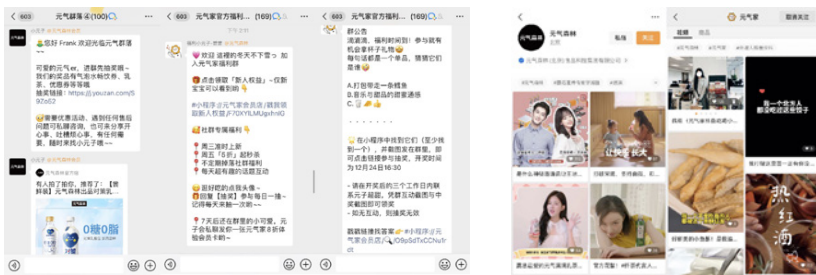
603 元气群落 (100)

您好 Frank 欢迎光临元气群落

可爱的元气er，进群有福利～我们的奖品每周五～我们的奖品每周五都有惊喜活动，实、优惠券等哦
抽奖链接：https://j.youzan.com/5l9Zo52

更多优惠活动，遇到任何售后问题可私聊咨询，也可来分享开心事，吐槽烦心事～在群里哦，随时来找小元子哦～

元气森林
有人@了你，推荐了：【资料展】元气森林出品好喝

0糖0脂

603 元气家官方福利... (169)

终于 这哩的冬天不下雪～ 加入元气家福利群

点击领取「新人权益」～在新宝宝可以看到哟
#小程序:元气家会员店/抽奖领新人权益#7OXYLMUgvnrlG

社群专属福利
每周三周日上新
周五「5折」起秒杀
不定期抽奖可以赚
每天延每晚的话题互动

面好吧的点我头像～
戳【搜索】参与每日一搜～
记得每天来做一次哟～

7天后还在群里的小可爱，元子会私信发给你～元气家8折体验会员卡哟～

603 元气家官方福利... (169)

群公告
流浪猫，福利时间到！参与就有机会拿杯子礼物
每句话都是一个单品，猜猜它们是谁
A.打包带走一条棉条
B.音乐与甜品的甜蜜遇场
C.

点击小程序中找到它们（至少找到一个），并截图发在群里，即可点击链接参与抽奖，并受时间为12月24日16:30

请保持奖励的三个工作日内联系元子邮箱，凭群互动截图与中奖截图即可领奖
如元互动，到播奖无效

#小程序:元气家会员店/O9sSdTxCCNu1r

元气森林
私信
关注

元气家
取消关注
视频
商品

热红酒